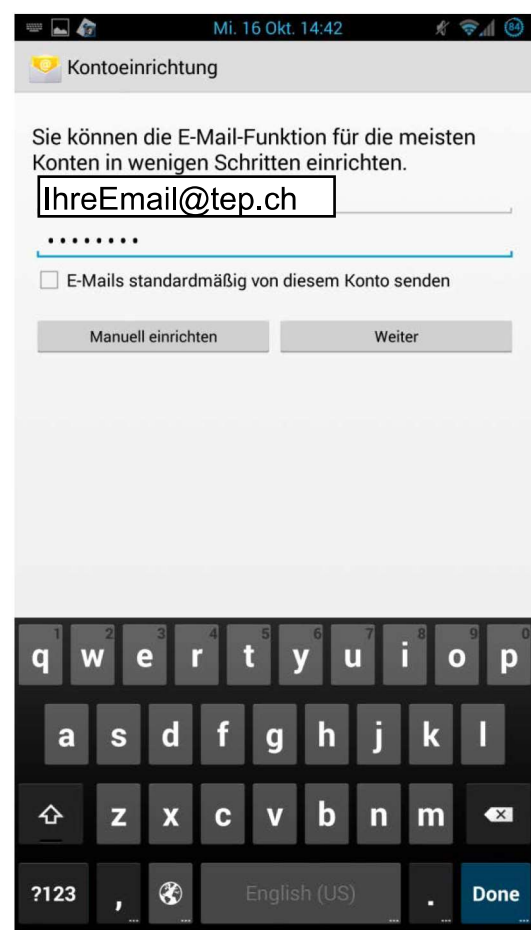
Mi. 16 Okt. 14:42 84

Kontoeinrichtung

Sie können die E-Mail-Funktion für die meisten Konten in wenigen Schritten einrichten.

IhreEmail@tep.ch

••••••••

E-Mails standardmäßig von diesem Konto senden

Manuell einrichten

Weiter

1 q 2 w 3 e 4 r 5 t 6 y 7 u 8 i 9 o 0 p

a s d f g h j k l

z x c v b n m

?123 , English (US) . Done